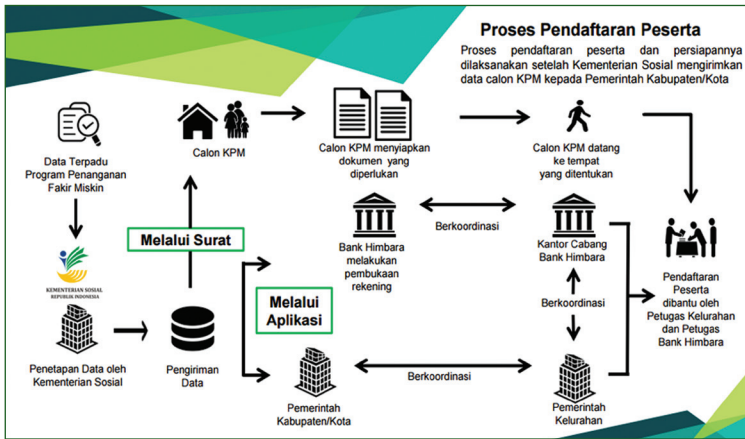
Proses Pendaftaran Peserta

Proses pendaftaran peserta dan persiapannya dilaksanakan setelah Kementerian Sosial mengirimkan data calon KPM kepada Pemerintah Kabupaten/Kota

Data Terpadu Program Penanganan Fakir Miskin

KEMENTERIAN SOSIAL REPUBLIK INDONESIA

Penetapan Data oleh Kementerian Sosial

Calon KPM

Melalui Surat

Pengiriman Data

Melalui Aplikasi

Calon KPM menyiapkan dokumen yang diperlukan

Bank Himbara melakukan pembukaan rekening

Berkoordinasi

Calon KPM datang ke tempat yang ditentukan

Kantor Cabang Bank Himbara

Berkoordinasi

Pendaftaran Peserta dibantu oleh Petugas Kelurahan dan Petugas Bank Himbara

Pemerintah Kabupaten/Kota

Berkoordinasi

Pemerintah Kelurahan